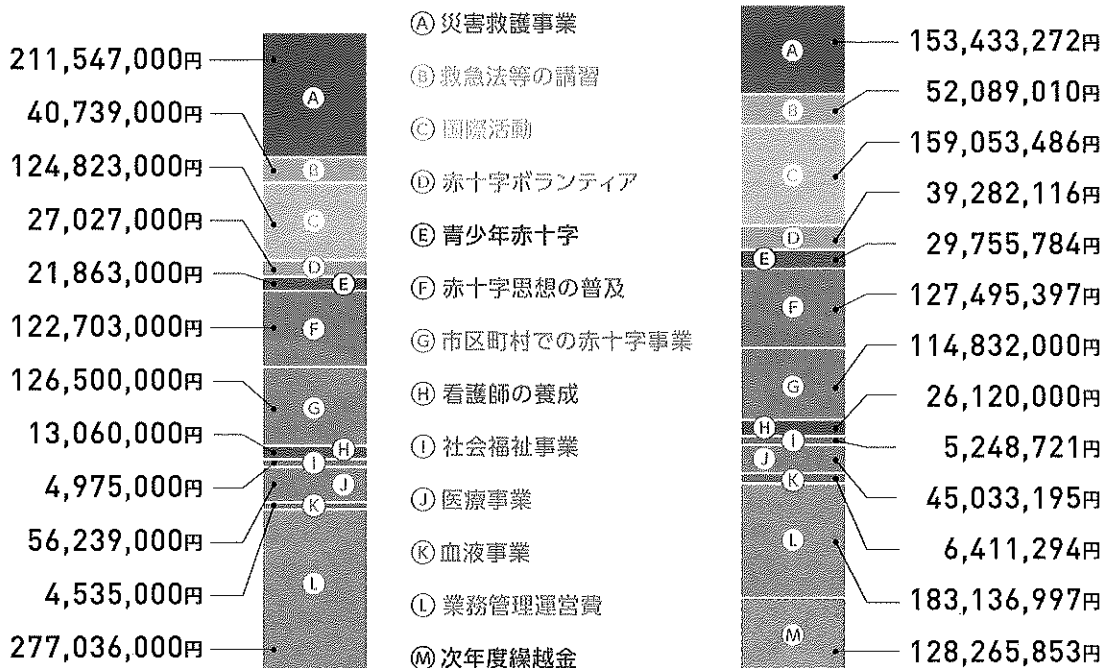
211,547,000円
40,739,000円
124,823,000円
27,027,000円
21,863,000円
122,703,000円
126,500,000円
13,060,000円
4,975,000円
56,239,000円
4,535,000円
277,036,000円

Ⓐ 災害救護事業
Ⓑ 救急法等の講習
Ⓒ 国際活動
Ⓓ 赤十字ボランティア
Ⓔ 青少年赤十字
Ⓕ 赤十字思想の普及
Ⓖ 市区町村での赤十字事業
Ⓗ 看護師の養成
Ⓘ 社会福祉事業
Ⓙ 医療事業
Ⓚ 血液事業
Ⓛ 業務管理運営費
Ⓜ 次年度繰越金

153,433,272円
52,089,010円
159,053,486円
39,282,116円
29,755,784円
127,495,397円
114,832,000円
26,120,000円
5,248,721円
45,033,195円
6,411,294円
183,136,997円
128,265,853円